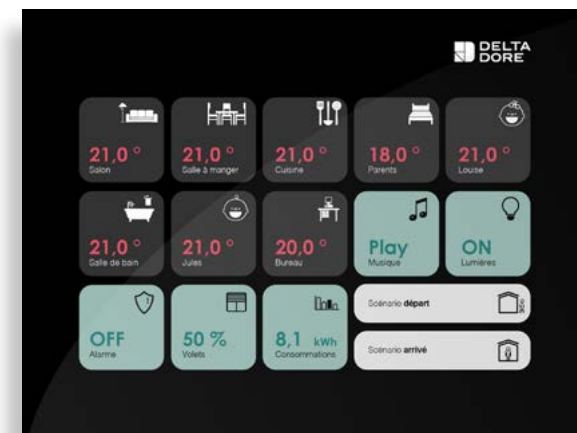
DELTA DORE

21,0 °
Salon

21,0 °
Salle à manger

21,0 °
Cuisine

18,0 °
Parents

21,0 °
Louise

21,0 °
Salle de bain

21,0 °
Jules

20,0 °
Bureau

Play
Musique

ON
Lumières

OFF
Alarme

50 %
Volets

8,1 kWh
Consommations

Scénario **départ**

Scénario **arrivé**